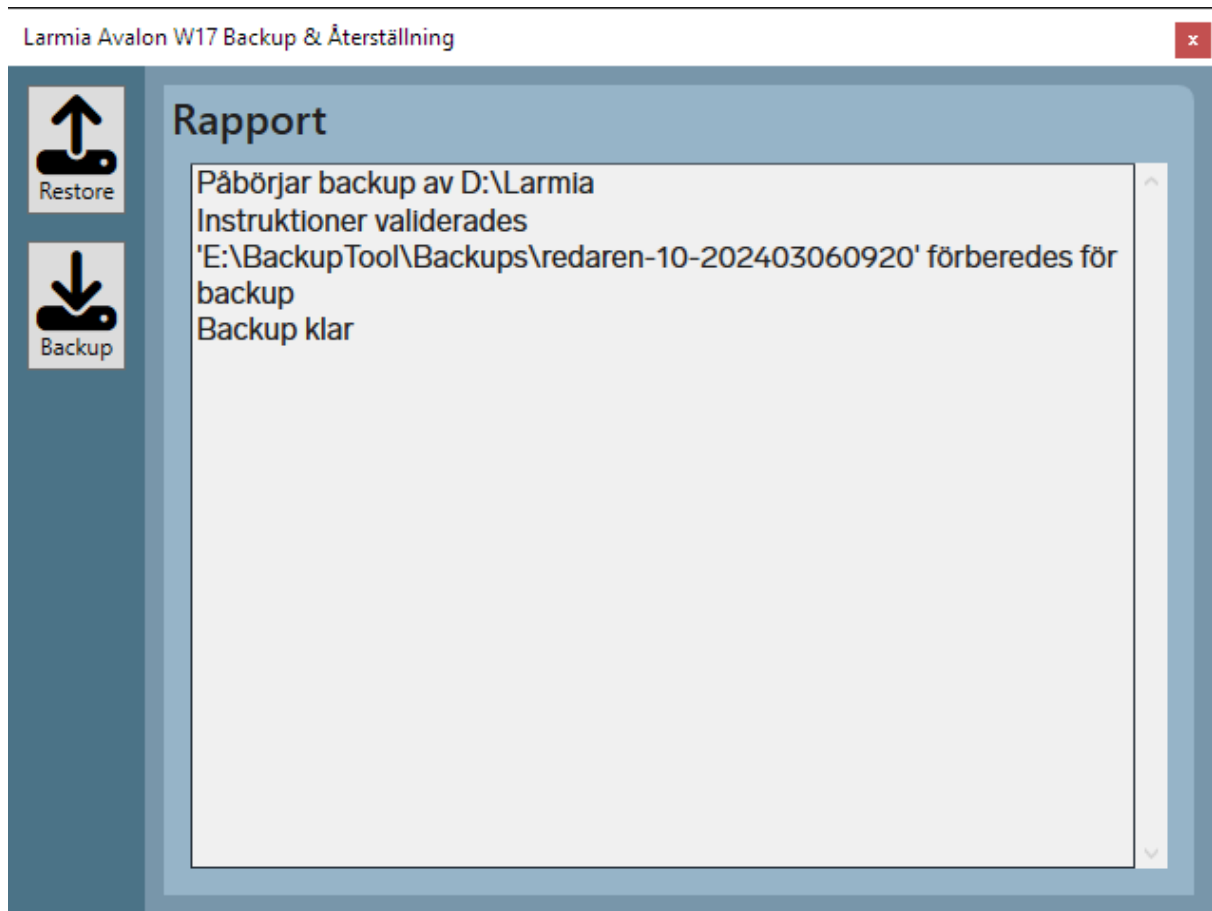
Larmia Avalon W17 Backup & Återställning

x

Restore

Backup

Rapport

Påbörjar backup av D:\Larmia
Instruktioner validerades
'E:\BackupTool\Backups\redaren-10-202403060920' förberedes för backup
Backup klar